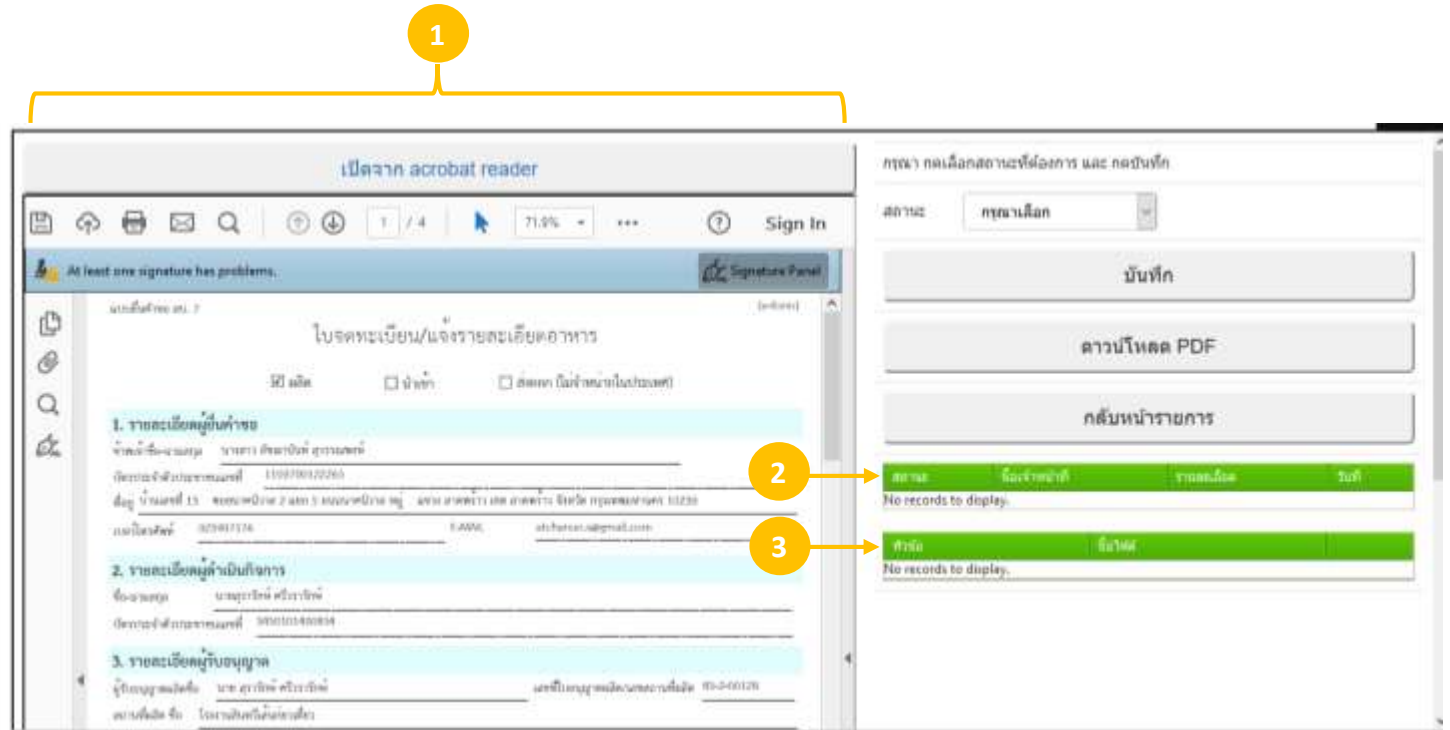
1

เปิดจาก acrobat reader

1 / 4 71.9% Sign In

At least one signature has problems. Signature Panel

ใบจดทะเบียน/แจ้งรายละเอียดอาหาร

☑ ผลิต ☐ นำเข้า ☐ ส่งออก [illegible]

1. รายละเอียดผู้ยื่นคำขอ

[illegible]

2. รายละเอียดผู้ดำเนินกิจการ

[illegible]

3. รายละเอียดผู้รับอนุญาต

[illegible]

กรุณา กดเลือกสถานะที่ต้องการ และ กดบันทึก

สถานะ กรุณาเลือก

บันทึก

ดาวน์โหลด PDF

กลับหน้ารายการ

2

| สถานะ | ชื่อเจ้าหน้าที่ | รายละเอียด | วันที่ |
|---|---|---|---|
| No records to display. | | | |

3

| หัวข้อ | ชื่อไฟล์ |
|---|---|
| No records to display. | |